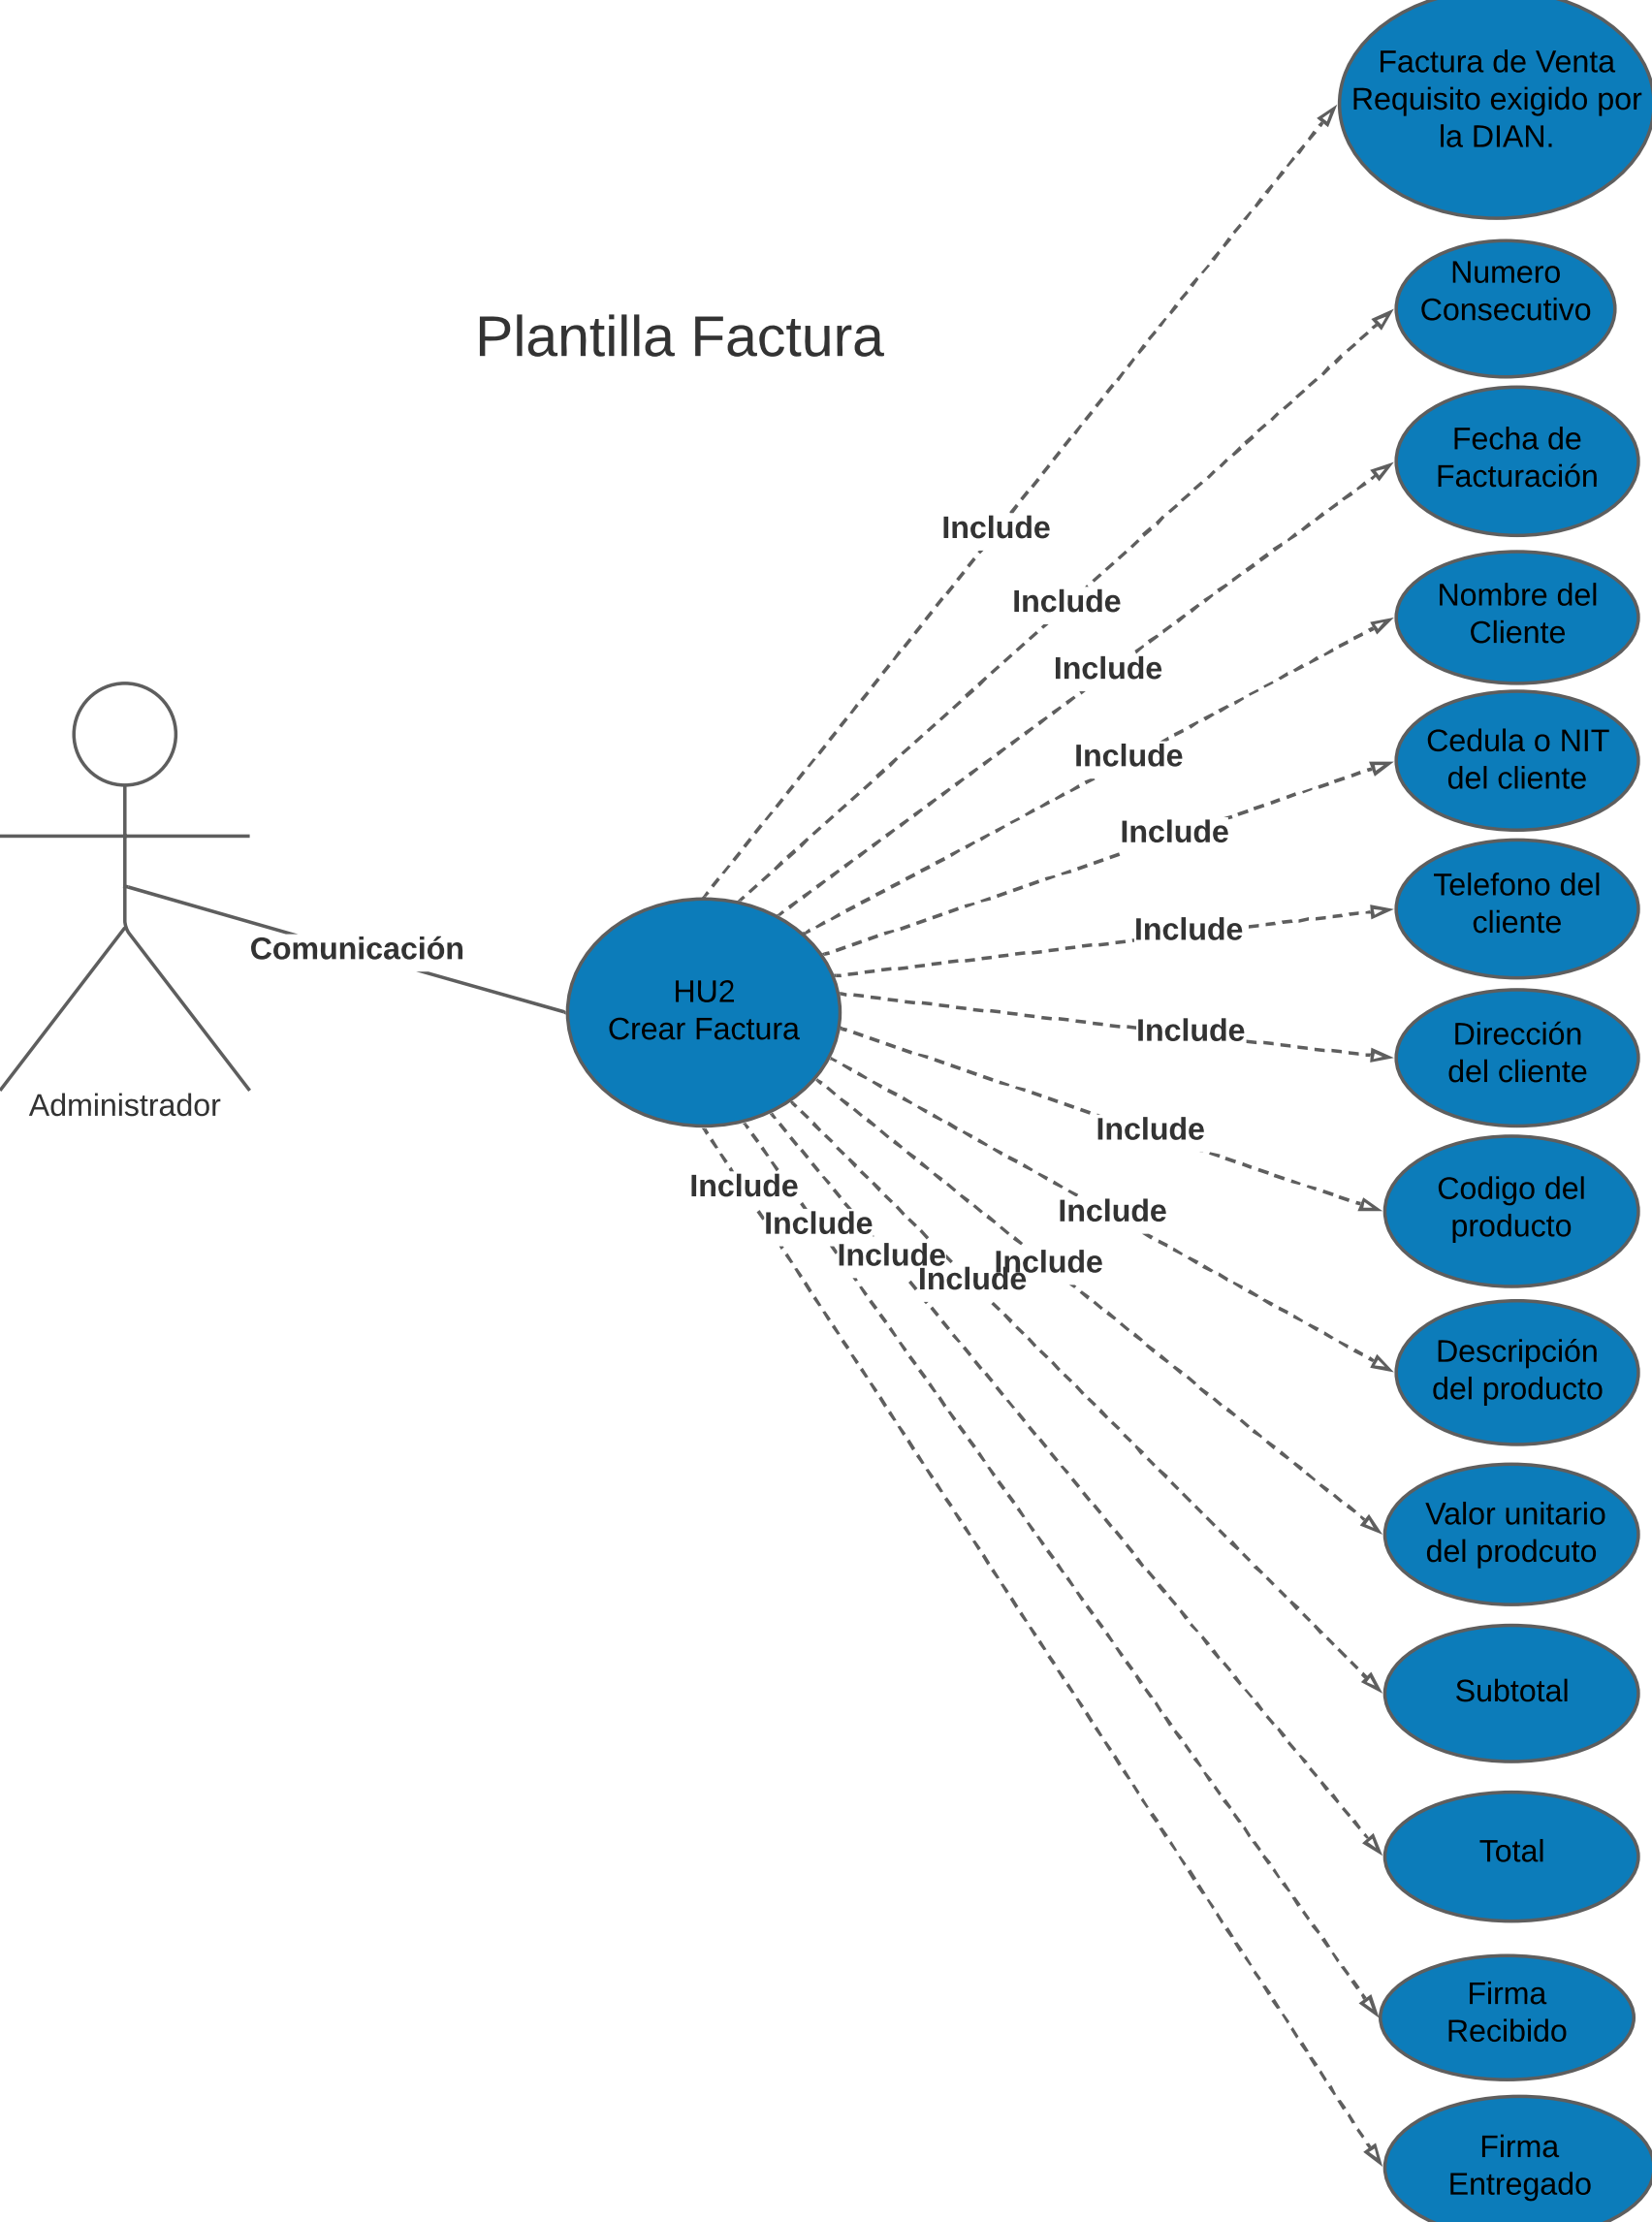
Factura de Venta Requisito exigido por la DIAN.

Numero Consecutivo

Plantilla Factura

Fecha de Facturación

Include

Include

Include

Nombre del Cliente

Include

Cedula o NIT del cliente

Include

Telefono del cliente

Include

Administrador

Comunicación

HU2
Crear Factura

Include

Dirección del cliente

Include

Codigo del producto

Include

Include

Include

Include

Include

Include

Descripción del producto

Valor unitario del prodcuto

Subtotal

Total

Firma Recibido

Firma Entregado